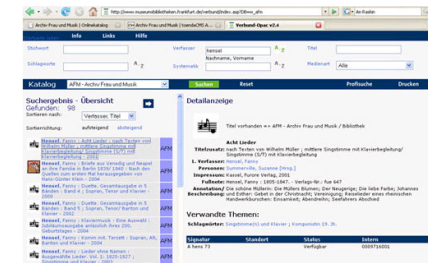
http://www.museumsbibliotheken.frankfurt.de/verbund/index.asp?Dbw=_afm

Archiv Frau und Musik | Onlinekatalog | Archiv Frau und Musik | toende(M) A... | Verbund-Opac v2.6

Info | Links | Hilfe

Stichwort | Verfasser: hensel | Titel
Nachname, Vorname
Schlagworte | Systematik | Medienart: Alle

Katalog | AFM - Archiv Frau und Musik | Suchen | Reset | Profisuche | Drucken

Suchergebnis - Übersicht
Gefunden: 98
Sortieren nach: Verfasser, Titel
Sortierrichtung: aufsteigend | absteigend

Hensel, Fanny : Acht Lieder : nach Texten von Wilhelm Müller ; mittlere Singstimme mit Klavierbegleitung (5/7) mit Klavierbegleitung - 2001 | AFM
Hensel, Fanny : Briefe aus Venedig und Neapel an ihre Familie in Berlin 1839/1840 : Nach den Quellen zum ersten Mal herausgegeben von Hans-Günter Klein - 2004 | AFM
Hensel, Fanny : Duette. Gesamtausgabe in 5 Bänden - Band 5 ; Sopran, Tenor/Bariton und Klavier - 2002 | AFM
Hensel, Fanny : Duette. Gesamtausgabe in 5 Bänden - Band 5 ; Sopran, Tenor/Bariton und Klavier - 2002 | AFM
Hensel, Fanny : Klaviermusik - Eine Auswahl : Jubiläumsausgabe anlässlich ihres 200. Geburtstages - 2005 | AFM
Hensel, Fanny : Komm mit. Terzett : Sopran, Alt, Bariton und Klavier - 2004 | AFM
Hensel, Fanny : Lieder ohne Namen : Ausgewählte Lieder. Vol. 1: 1825-1827 ; Gesang und Klavier - 1995 | AFM

Detailanzeige

Titel vorhanden => AFM - Archiv Frau und Musik / Bibliothek

Acht Lieder
Titelzusatz: nach Texten von Wilhelm Müller ; mittlere Singstimme mit Klavierbegleitung Singstimme (5/7) mit Klavierbegleitung
1. Verfasser: Hensel, Fanny
Personen: Sommerville, Susanne [Hrsg.]
Impressum: Kassel, Furore Verlag, 2001
Fußnote: Hensel, Fanny : 1805-1847. - Verlags-Nr.: fue 647
Annotation/ Beschreibung: Die schöne Müllerin; Die Müllers Blumen; Der Neugierige; Die liebe Farbe; Johannes und Esther; Gebet in der Christnacht; Vereinigung; Reiselieder eines rheinischen Handwerksburschen: Einsamkeit; Abendreihn; Seefahrers Abschied

Verwandte Themen:
Schlagwörter: Singstimme(n) und Klavier | Komponistin 19. Jh.

| Signatur | Standort | Status | Intern |
|---|---|---|---|
| A hens 73 | | Verfügbar | 0009716001 |